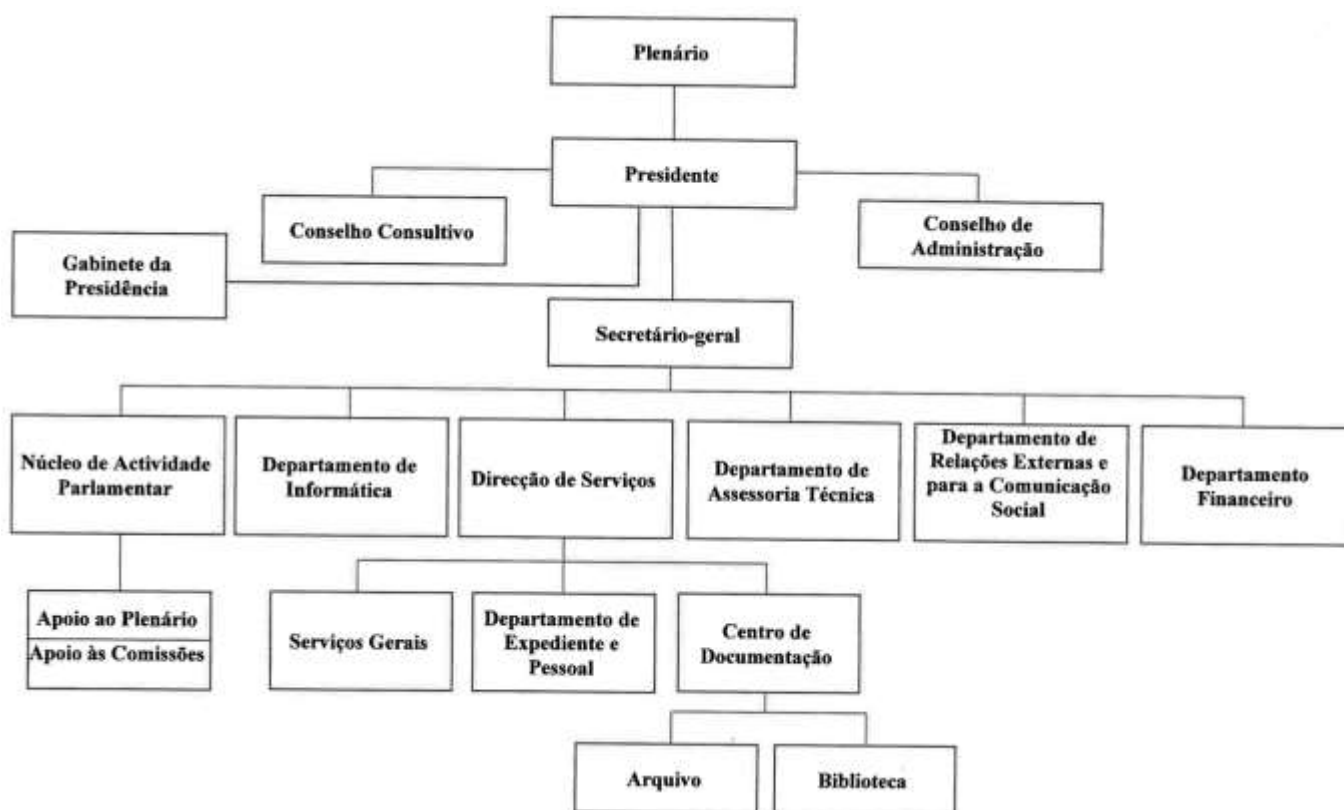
Plenário

Presidente

Conselho Consultivo

Conselho de Administração

Gabinete da Presidência

Secretário-geral

Núcleo de Actividade Parlamentar

Departamento de Informática

Direcção de Serviços

Departamento de Assessoria Técnica

Departamento de Relações Externas e para a Comunicação Social

Departamento Financeiro

Apoio ao Plenário

Apoio às Comissões

Serviços Gerais

Departamento de Expediente e Pessoal

Centro de Documentação

Arquivo

Biblioteca